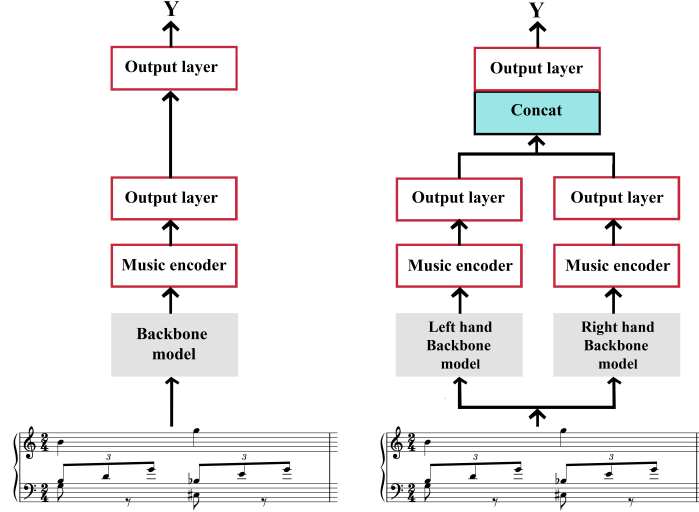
Y

Output layer

Output layer

Music encoder

Backbone model

$\frac{2}{4}$ 3 3

$\frac{2}{4}$

Y

Output layer

Concat

Output layer

Output layer

Music encoder

Music encoder

Left hand Backbone model

Right hand Backbone model

$\frac{2}{4}$ 3 3

$\frac{2}{4}$